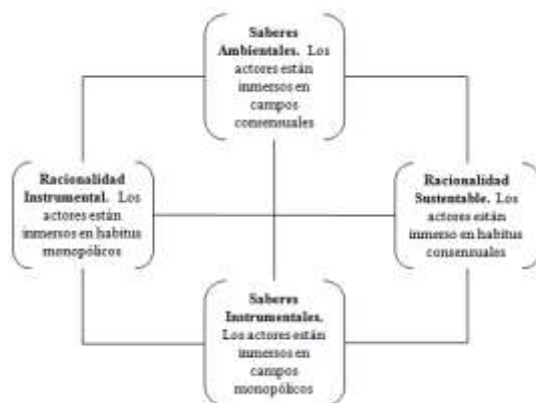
**Saberes Ambientales.** Los actores están inmersos en campos consensuales

**Racionalidad Instrumental.** Los actores están inmersos en habitus monopólicos

**Racionalidad Sustentable.** Los actores están inmerso en habitus consensuales

**Saberes Instrumentales.** Los actores están inmersos en campos monopólicos